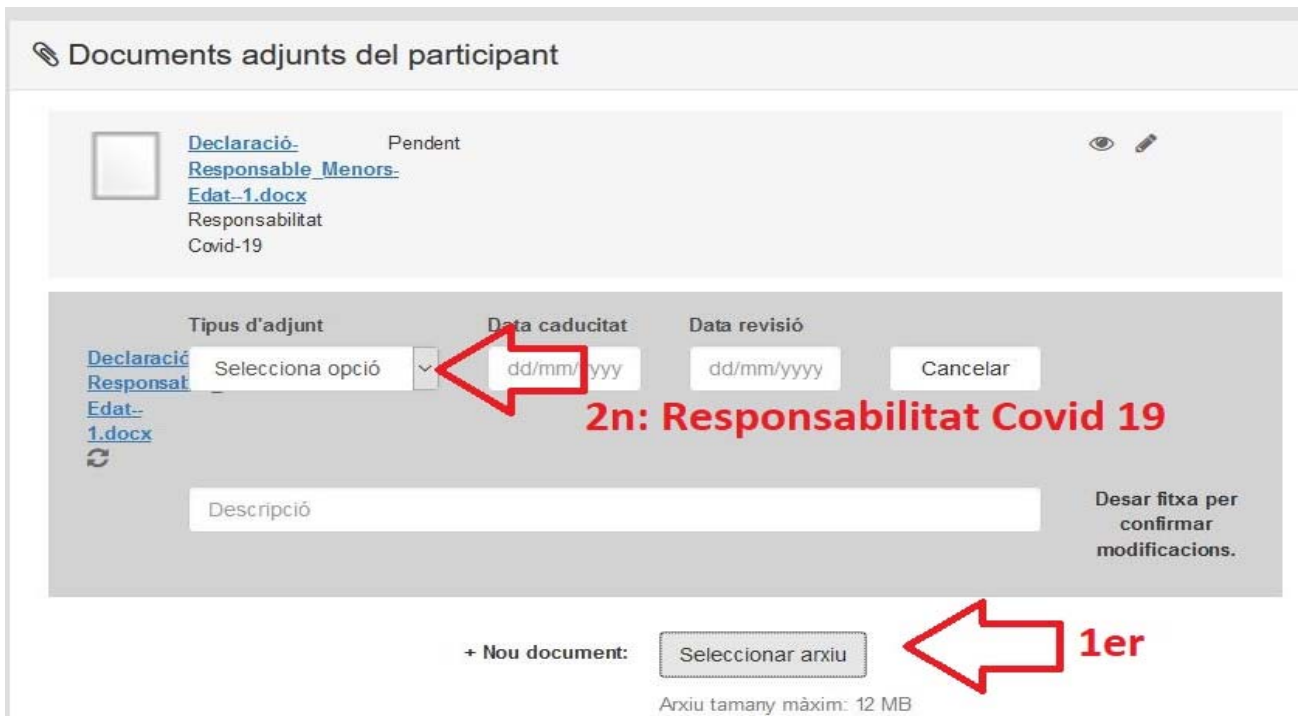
Documents adjunts del participant

Declaració-Responsable_Menors-Edat--1.docx
Responsabilitat Covid-19

Pendent

Tipus d'adjunt

Data caducitat

Data revisió

Declaració-Responsab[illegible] Edat--1.docx

Selecciona opció

dd/mm/yyyy

dd/mm/yyyy

Cancelar

2n: Responsabilitat Covid 19

Descripció

Desar fitxa per confirmar modificacions.

+ Nou document:

Seleccionar arxiu

1er

Arxiu tamany màxim: 12 MB